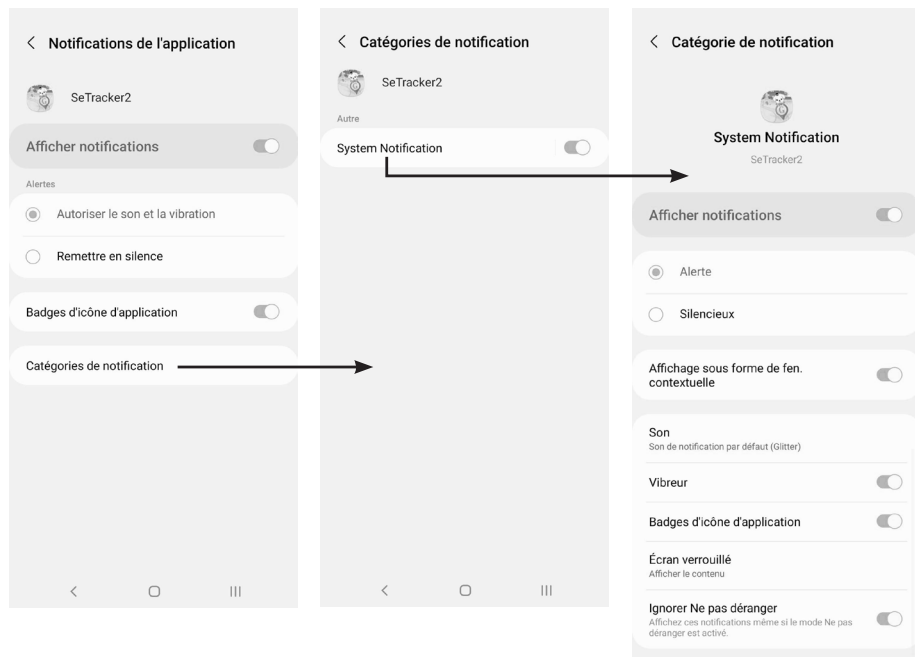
< Notifications de l'application

SeTracker2

Afficher notifications

Alertes

Autoriser le son et la vibration

Remettre en silence

Badges d'icône d'application

Catégories de notification

< Catégories de notification

SeTracker2

Autre

System Notification

< Catégorie de notification

System Notification

SeTracker2

Afficher notifications

Alerte

Silencieux

Affichage sous forme de fen. contextuelle

Son
Son de notification par défaut (Glitter)

Vibreur

Badges d'icône d'application

Écran verrouillé
Afficher le contenu

Ignorer Ne pas déranger
Affichez ces notifications même si le mode Ne pas déranger est activé.